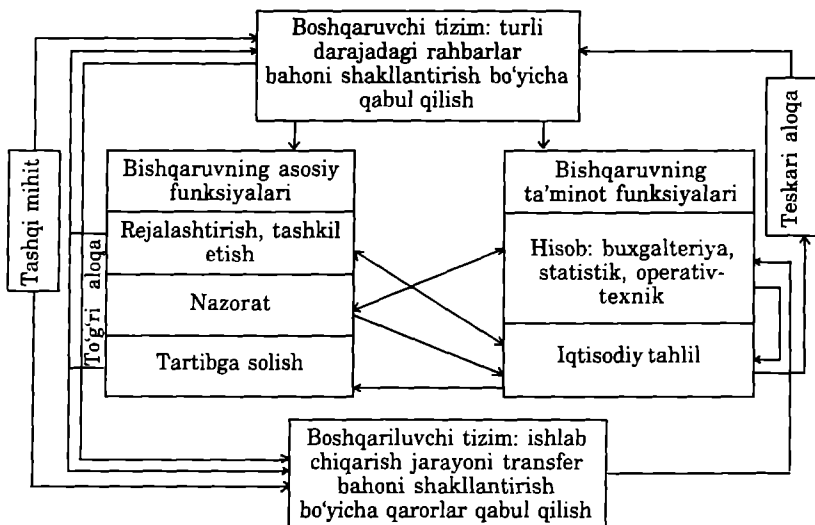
Boshqaruvchi tizim: turli darajadagi rahbarlar bahoni shakllantirish bo'yicha qabul qilish

Tashqi mihit

Teskari aloqa

Bishqaruvning asosiy funksiyalari

Rejalashtirish, tashkil etish

Nazorat

Tartibga solish

To'g'ri aloqa

Bishqaruvning ta'minot funksiyalari

Hisob: buxgalteriya, statistik, operativ-texnik

Iqtisodiy tahlil

Boshqariluvchi tizim: ishlab chiqarish jarayoni transfer bahoni shakllantirish bo'yicha qarorlar qabul qilish